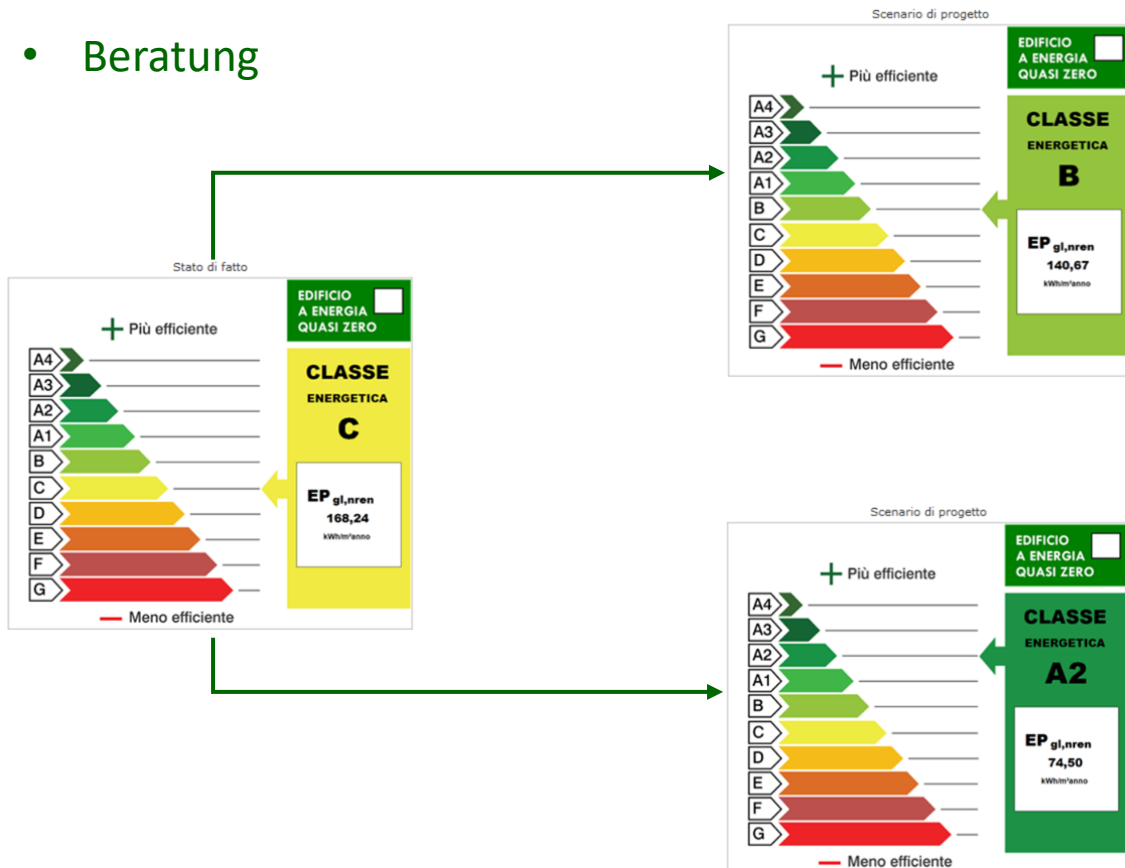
• Beratung

Stato di fatto

+ Più efficiente

A4
A3
A2
A1
B
C
D
E
F
G

— Meno efficiente

EDIFICIO A ENERGIA QUASI ZERO

CLASSE ENERGETICA C

$EP_{gl,nren}$ 168,24 kWh/m²anno

Scenario di progetto

+ Più efficiente

A4
A3
A2
A1
B
C
D
E
F
G

— Meno efficiente

EDIFICIO A ENERGIA QUASI ZERO

CLASSE ENERGETICA B

$EP_{gl,nren}$ 140,67 kWh/m²anno

Scenario di progetto

+ Più efficiente

A4
A3
A2
A1
B
C
D
E
F
G

— Meno efficiente

EDIFICIO A ENERGIA QUASI ZERO

CLASSE ENERGETICA A2

$EP_{gl,nren}$ 74,50 kWh/m²anno